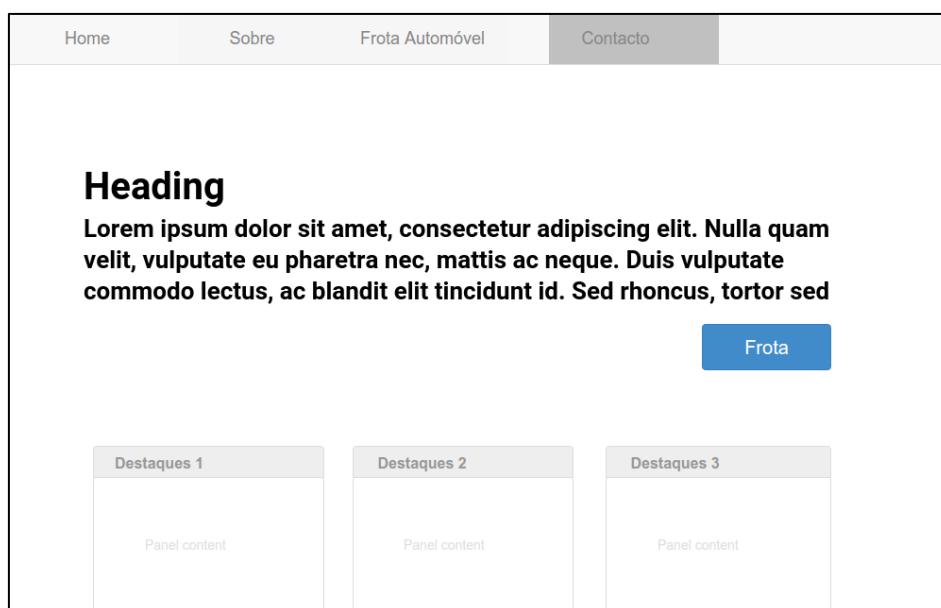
Home Sobre Frota Automóvel Contacto

Heading

Lorem ipsum dolor sit amet, consectetur adipiscing elit. Nulla quam velit, vulputate eu pharetra nec, mattis ac neque. Duis vulputate commodo lectus, ac blandit elit tincidunt id. Sed rhoncus, tortor sed

Frota

Destaques 1

Panel content

Destaques 2

Panel content

Destaques 3

Panel content